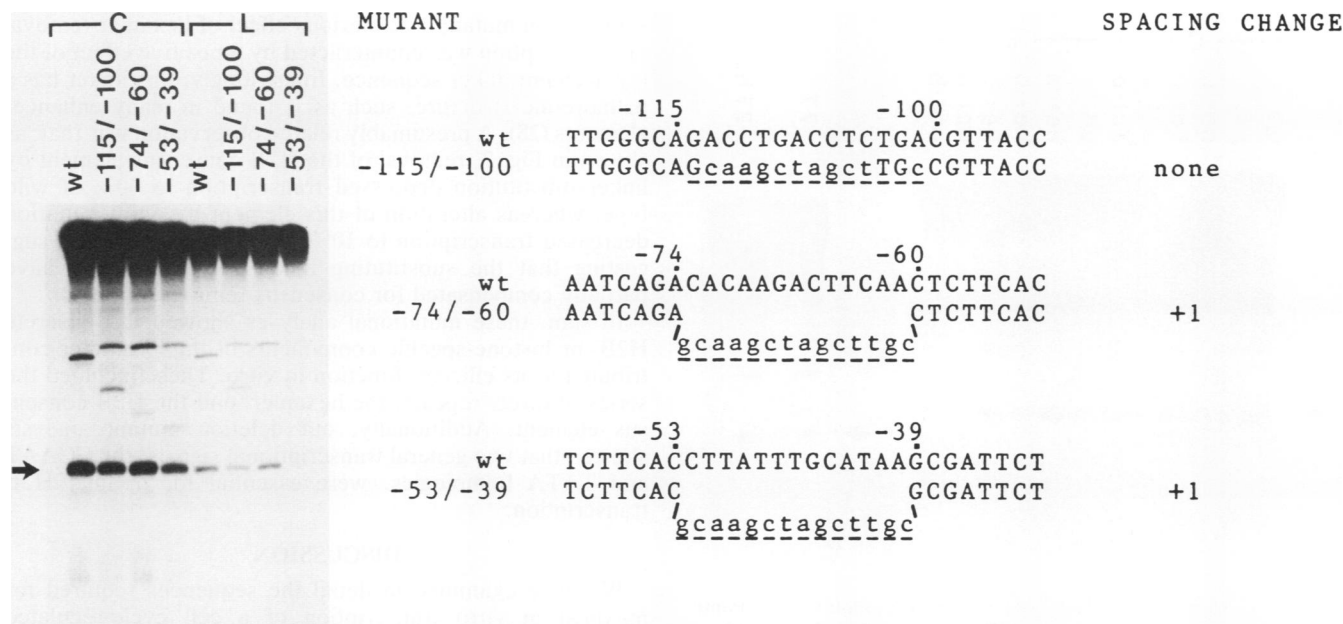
C L

wt -115/-100 -74/-60 -53/-39 wt -115/-100 -74/-60 -53/-39

MUTANT

SPACING CHANGE

-115 -100

wt TTGGGCAGACCTGACCTCTGACGTTACC

-115/-100 TTGGGCAGcaagctagctTGcCGTTACC none

-74 -60

wt AATCAGACACAAGACTTCAACTCTTCAC

-74/-60 AATCAGA CTCTTCAC +1

gcaagctagcttgc

-53 -39

wt TCTTCACCTTATTTGCATAAGCGATTCT

-53/-39 TCTTCAC GCGATTCT +1

gcaagctagcttgc